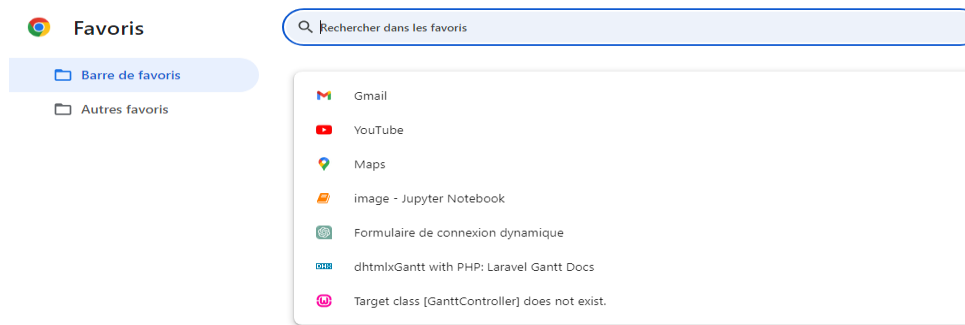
Favoris

Rechercher dans les favoris

Barre de favoris

Autres favoris

Gmail

YouTube

Maps

image - Jupyter Notebook

Formulaire de connexion dynamique

dhtmlxGantt with PHP: Laravel Gantt Docs

Target class [GanttController] does not exist.